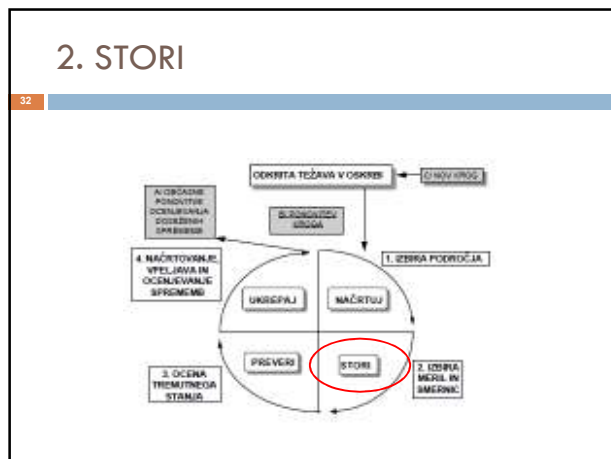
2. STORI

32

ODKRITA TEŽAVA V OSKRBI

C) NOV KROG

A) OBČASNE PONOVITVE OCENJEVANJA DOSEŽENIH SPREMEMB

B) DOKONČAN KROG

4. NAČRTOVANJE, VPELJAVA IN OCENJEVANJE SPREMEMB

1. IZBIRA PODROČJA

UKREPAJ

NAČRTUJ

PREVERI

STORI

3. OCENA TRENUTNEGA STANJA

2. IZBIRA MERIL IN SMERNIC